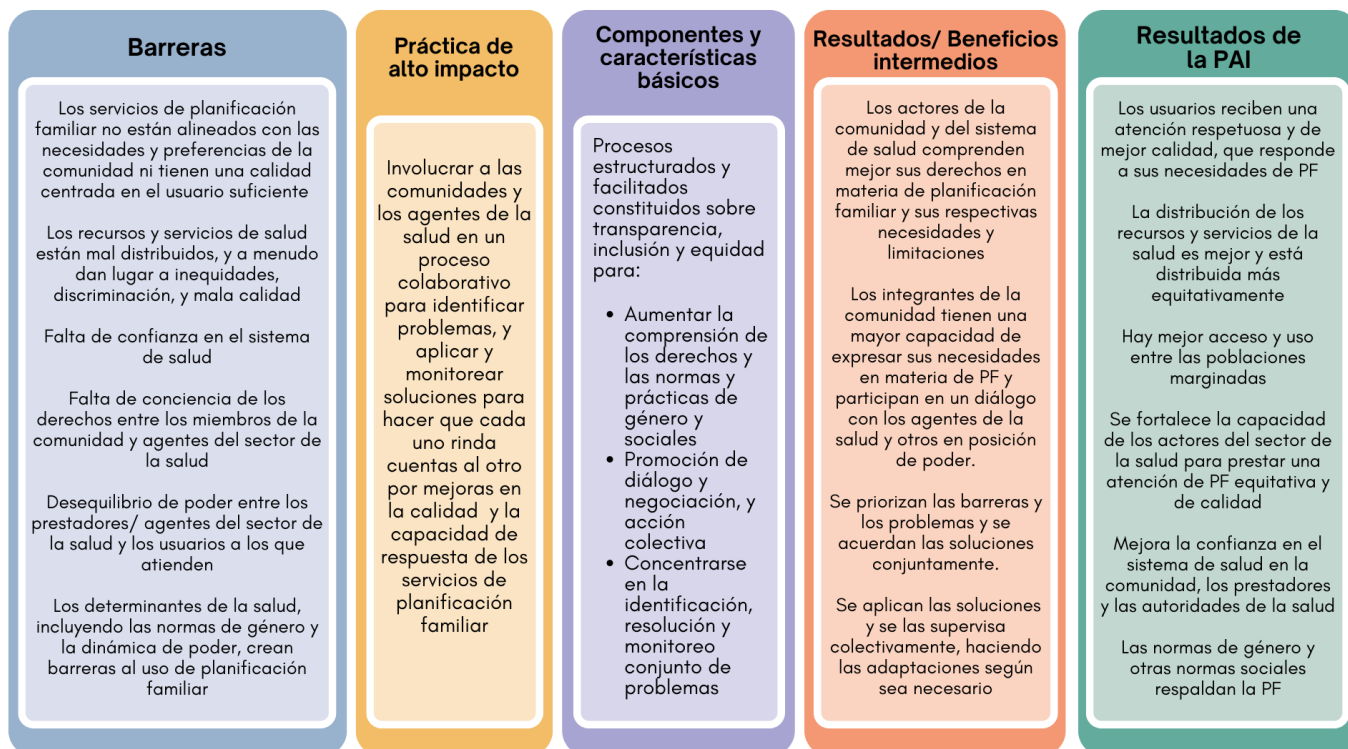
Barreras

Los servicios de planificación familiar no están alineados con las necesidades y preferencias de la comunidad ni tienen una calidad centrada en el usuario suficiente

Los recursos y servicios de salud están mal distribuidos, y a menudo dan lugar a inequidades, discriminación, y mala calidad

Falta de confianza en el sistema de salud

Falta de conciencia de los derechos entre los miembros de la comunidad y agentes del sector de la salud

Desequilibrio de poder entre los prestadores/ agentes del sector de la salud y los usuarios a los que atienden

Los determinantes de la salud, incluyendo las normas de género y la dinámica de poder, crean barreras al uso de planificación familiar

Práctica de alto impacto

Involucrar a las comunidades y los agentes de la salud en un proceso colaborativo para identificar problemas, y aplicar y monitorear soluciones para hacer que cada uno rinda cuentas al otro por mejoras en la calidad y la capacidad de respuesta de los servicios de planificación familiar

Componentes y características básicos

Procesos estructurados y facilitados constituidos sobre transparencia, inclusión y equidad para:

- Aumentar la comprensión de los derechos y las normas y prácticas de género y sociales
- Promoción de diálogo y negociación, y acción colectiva
- Concentrarse en la identificación, resolución y monitoreo conjunto de problemas

Resultados/ Beneficios intermedios

Los actores de la comunidad y del sistema de salud comprenden mejor sus derechos en materia de planificación familiar y sus respectivas necesidades y limitaciones

Los integrantes de la comunidad tienen una mayor capacidad de expresar sus necesidades en materia de PF y participan en un diálogo con los agentes de la salud y otros en posición de poder.

Se priorizan las barreras y los problemas y se acuerdan las soluciones conjuntamente.

Se aplican las soluciones y se las supervisa colectivamente, haciendo las adaptaciones según sea necesario

Resultados de la PAI

Los usuarios reciben una atención respetuosa y de mejor calidad, que responde a sus necesidades de PF

La distribución de los recursos y servicios de la salud es mejor y está distribuida más equitativamente

Hay mejor acceso y uso entre las poblaciones marginadas

Se fortalece la capacidad de los actores del sector de la salud para prestar una atención de PF equitativa y de calidad

Mejora la confianza en el sistema de salud en la comunidad, los prestadores y las autoridades de la salud

Las normas de género y otras normas sociales respaldan la PF